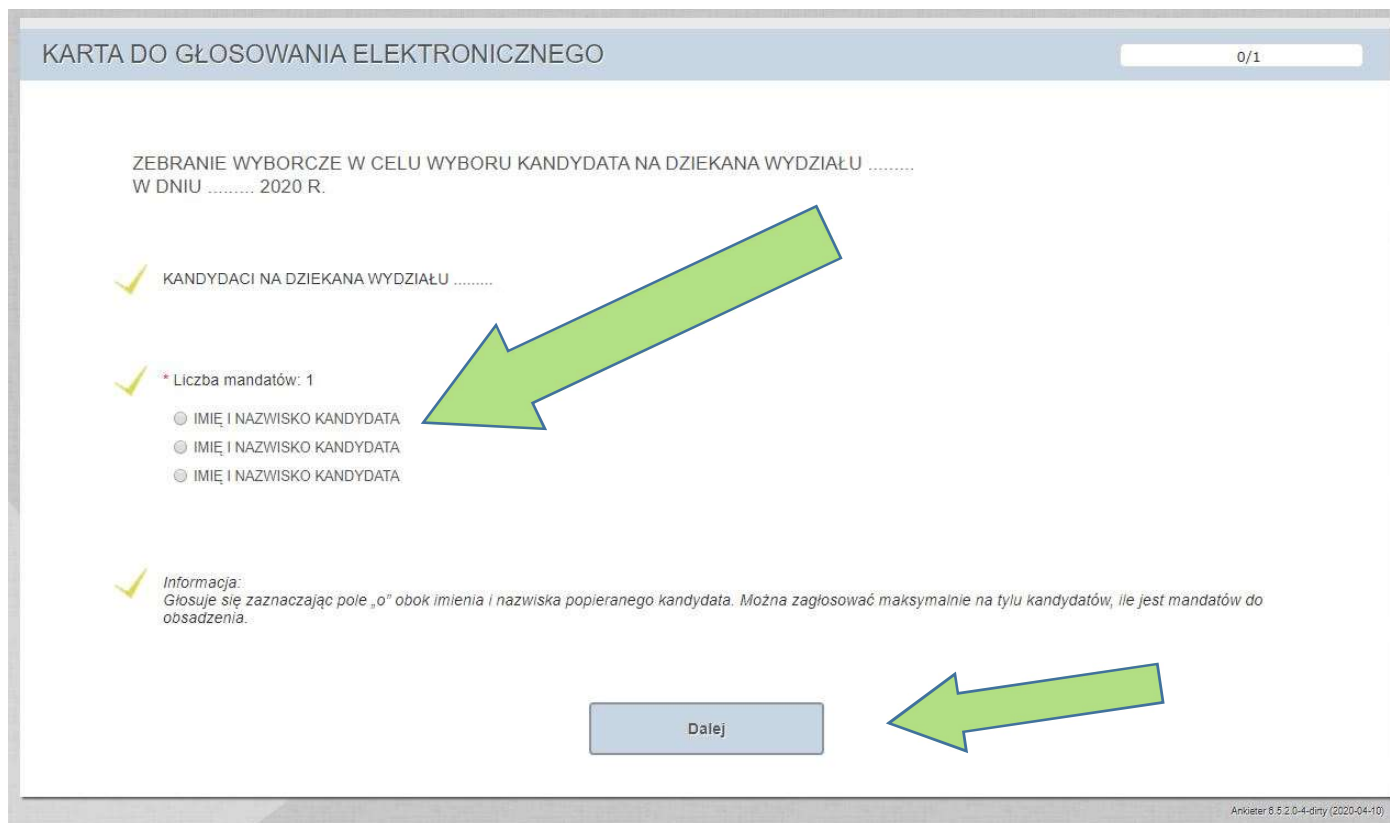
KARTA DO GŁOSOWANIA ELEKTRONICZNEGO

0/1

ZEBRANIE WYBORCZE W CELU WYBORU KANDYDATA NA DZIEKANA WYDZIAŁU ......... W DNIU ......... 2020 R.

KANDYDACI NA DZIEKANA WYDZIAŁU .........

* Liczba mandatów: 1

IMIĘ I NAZWISKO KANDYDATA

IMIĘ I NAZWISKO KANDYDATA

IMIĘ I NAZWISKO KANDYDATA

Informacja:
Głosuje się zaznaczając pole „o" obok imienia i nazwiska popieranego kandydata. Można zagłosować maksymalnie na tylu kandydatów, ile jest mandatów do obsadzenia.

Dalej

Ankieter 6.5.2.0-4-dirty (2020-04-10)